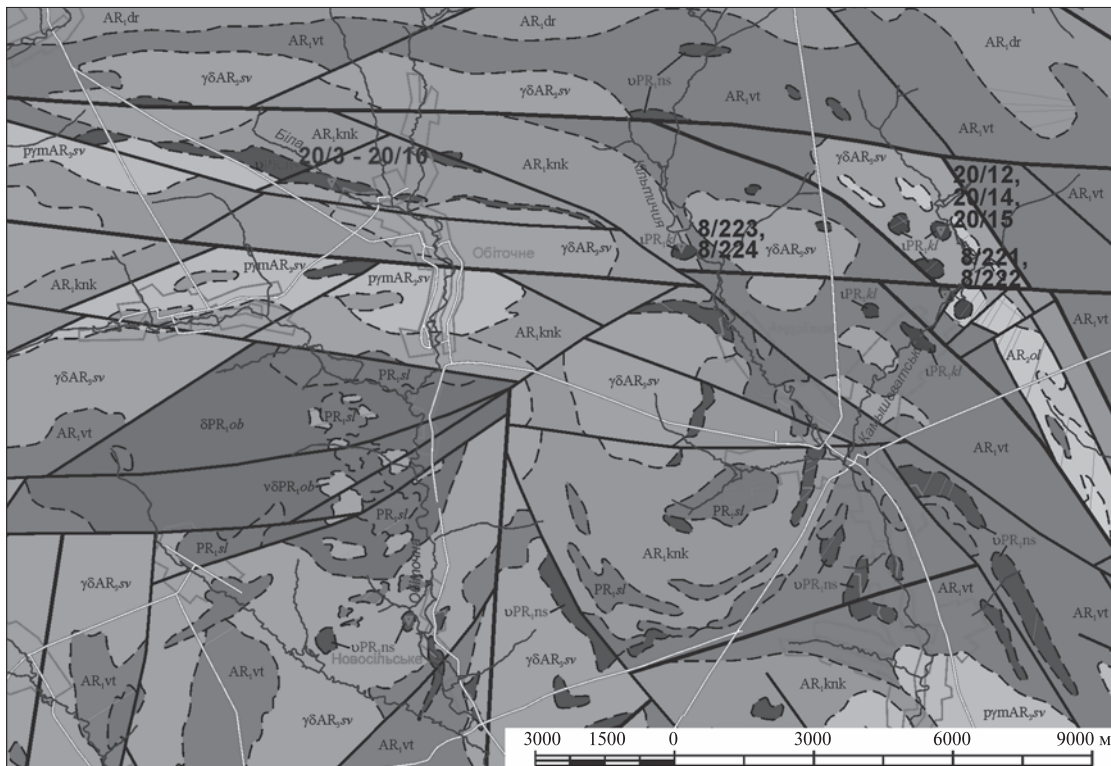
$AR_1dr$
$AR_1dr$
$AR_1dr$
$AR_1vt$
$\gamma\delta AR_2sv$
$\gamma\delta AR_2sv$
$\upsilon PR_1ns$
$AR_1vt$
$AR_1vt$
$p\gamma mAR_2sv$
Біла
$AR_1knk$
20/3 - 20/10
$AR_1knk$
$\gamma\delta AR_2sv$
20/12,
20/14,
20/15
$AR_1vt$
Кильтичія
8/223,
8/224
$\iota PR_1$
$\gamma\delta AR_2sv$
$\gamma\delta AR_2sv$
Обіточне
$\iota PR_1kl$
8/221,
8/222
$AR_1knk$
$p\gamma mAR_2sv$
$p\gamma mAR_2sv$
$\iota PR_1kl$
$AR_1vt$
$AR_1knk$
$AR_2ol$
$\iota PR_1kl$
Каширівка
$\gamma\delta AR_2sv$
$\gamma\delta AR_2sv$
$PR_1sl$
$AR_1vt$
$\delta PR_1ob$
$PR_1sl$
$AR_1vt$
$\nu\delta PR_1ob$
$PR_1sl$
$PR_1sl$
$PR_1sl$
$AR_1knk$
$\upsilon PR_1ns$
$\gamma\delta AR_2sv$
$PR_1sl$
$\upsilon PR_1ns$
$AR_1vt$
$AR_1vt$
Обіточна
$\upsilon PR_1ns$
$\upsilon PR_1ns$
Новосільське
$\gamma\delta AR_2sv$
$AR_1vt$
$AR_1vt$
$AR_1knk$
$p\gamma mAR_2sv$
$\gamma\delta AR_2sv$
$AR_1vt$
3000 1500 0 3000 6000 9000 м